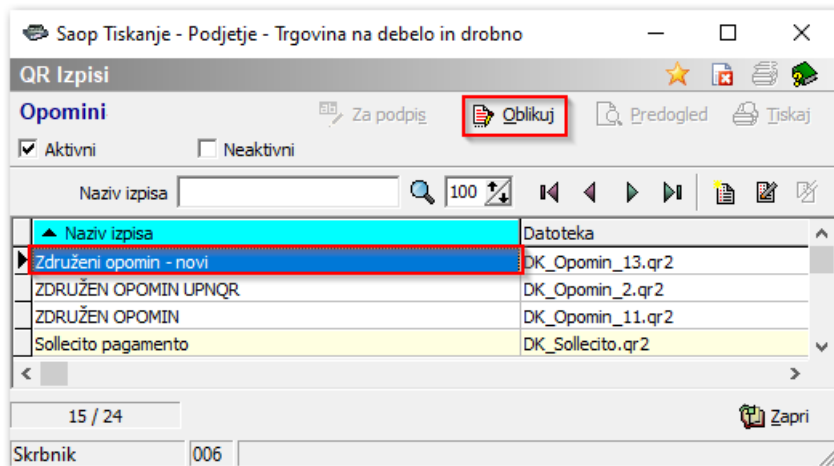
Saop Tiskanje - Podjetje - Trgovina na debelo in drobno

QR Izpisi

Opomini

Za podpis

Oblikuj

Predogled

Tiskaj

Aktivni

Neaktivni

Naziv izpisa

100

| Naziv izpisa | Datoteka |
|---|---|
| Združeni opomin - novi | DK_Opomin_13.qr2 |
| ZDRUŽEN OPOMIN UPNQR | DK_Opomin_2.qr2 |
| ZDRUŽEN OPOMIN | DK_Opomin_11.qr2 |
| Sollecito pagamento | DK_Sollecito.qr2 |

15 / 24

Zapri

Skrbnik

006